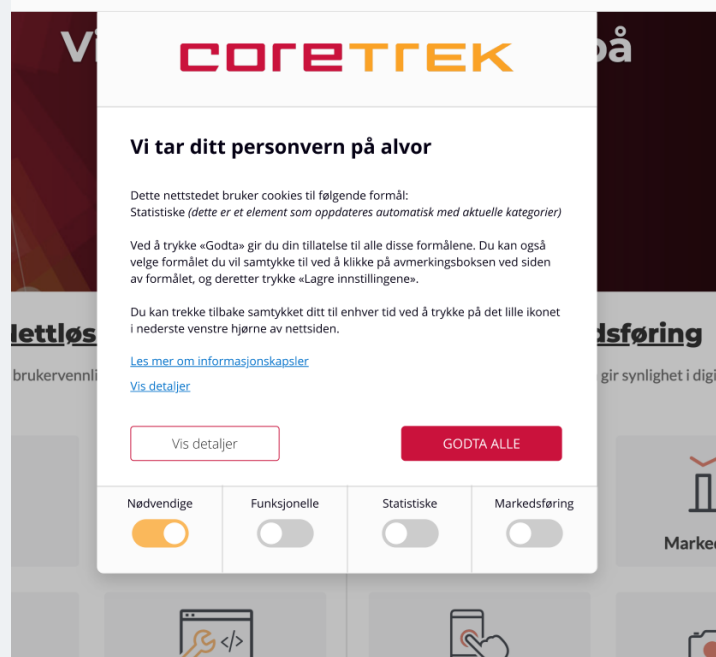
Vi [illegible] på

COReTReK

Vi tar ditt personvern på alvor

Dette nettstedet bruker cookies til følgende formål:
Statistiske *(dette er et element som oppdateres automatisk med aktuelle kategorier)*

Ved å trykke «Godta» gir du din tillatelse til alle disse formålene. Du kan også velge formålet du vil samtykke til ved å klikke på avmerkingsboksen ved siden av formålet, og deretter trykke «Lagre innstillingene».

Du kan trekke tilbake samtykket ditt til enhver tid ved å trykke på det lille ikonet i nederste venstre hjørne av nettsiden.

Les mer om informasjonskapsler

Vis detaljer

Vis detaljer

GODTA ALLE

Nødvendige

Funksjonelle

Statistiske

Markedsføring

Nettløs

brukervennli

dsføring

gir synlighet i digi

Marke